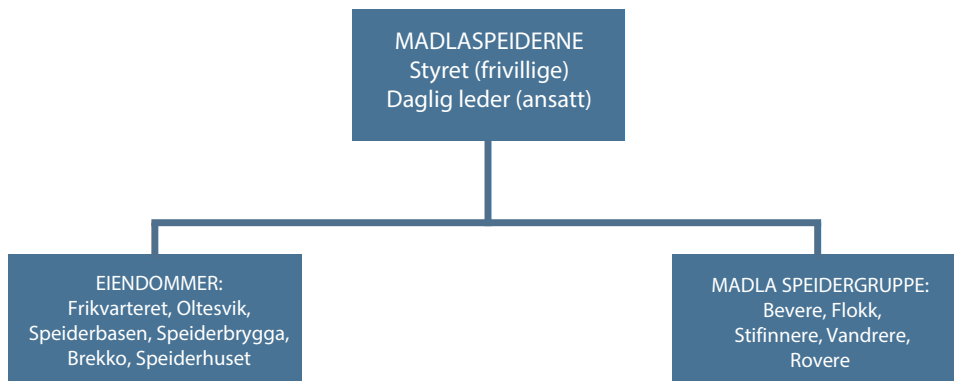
MADLASPEIDERNE
Styret (frivillige)
Daglig leder (ansatt)

EIENDOMMER:
Frikvarteret, Oltesvik, Speiderbasen, Speiderbrygga, Brekko, Speiderhuset

MADLA SPEIDERGRUPPE:
Bevere, Flokk, Stifinnere, Vandrere, Rovere